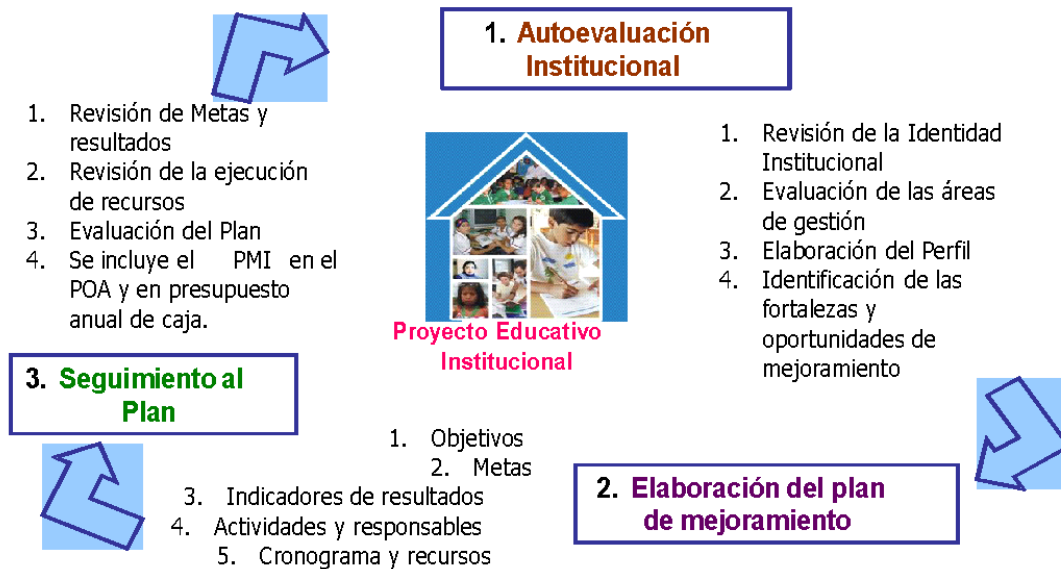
1. Autoevaluación Institucional

1. Revisión de Metas y resultados
2. Revisión de la ejecución de recursos
3. Evaluación del Plan
4. Se incluye el PMI en el POA y en presupuesto anual de caja.

1. Revisión de la Identidad Institucional
2. Evaluación de las áreas de gestión
3. Elaboración del Perfil
4. Identificación de las fortalezas y oportunidades de mejoramiento

Proyecto Educativo Institucional

3. Seguimiento al Plan

1. Objetivos
2. Metas
3. Indicadores de resultados
4. Actividades y responsables
5. Cronograma y recursos

2. Elaboración del plan de mejoramiento